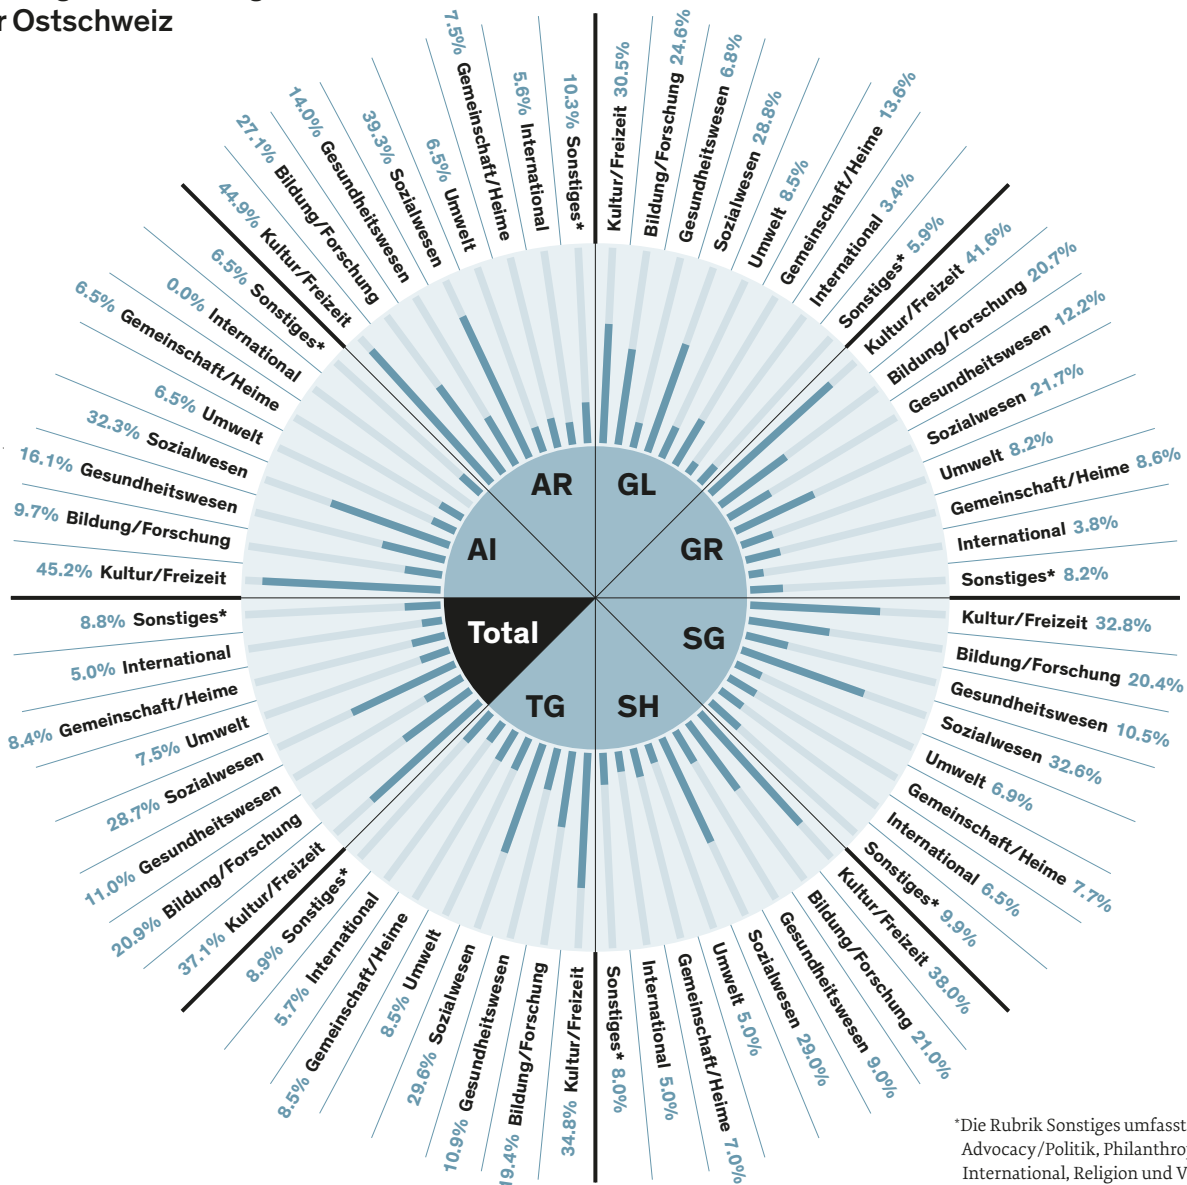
r Ostschweiz

7.5% Gemeinschaft/Heime
5.6% International
10.3% Sonstiges*
27.1% Bildung/Forschung
14.0% Gesundheitswesen
39.3% Sozialwesen
6.5% Umwelt
44.9% Kultur/Freizeit

Kultur/Freizeit 30.5%
Bildung/Forschung 24.6%
Gesundheitswesen 6.8%
Sozialwesen 28.8%
Umwelt 8.5%
Gemeinschaft/Heime 13.6%
International 3.4%
Sonstiges* 5.9%

Kultur/Freizeit 41.6%
Bildung/Forschung 20.7%
Gesundheitswesen 12.2%
Sozialwesen 21.7%
Umwelt 8.2%
Gemeinschaft/Heime 8.6%
International 3.8%
Sonstiges* 8.2%

6.5% Sonstiges*
0.0% International
6.5% Gemeinschaft/Heime
6.5% Umwelt
32.3% Sozialwesen
16.1% Gesundheitswesen
9.7% Bildung/Forschung
45.2% Kultur/Freizeit

AR
GL
AI
GR
Total
SG
TG
SH

8.8% Sonstiges*
5.0% International
8.4% Gemeinschaft/Heime
7.5% Umwelt
28.7% Sozialwesen
11.0% Gesundheitswesen
20.9% Bildung/Forschung
37.1% Kultur/Freizeit

Kultur/Freizeit 32.8%
Bildung/Forschung 20.4%
Gesundheitswesen 10.5%
Sozialwesen 32.6%
Umwelt 6.9%
Gemeinschaft/Heime 7.7%
International 6.5%
Sonstiges* 9.9%

8.9% Sonstiges*
5.7% International
8.5% Gemeinschaft/Heime
8.5% Umwelt
29.6% Sozialwesen
10.9% Gesundheitswesen
19.4% Bildung/Forschung
34.8% Kultur/Freizeit

Sonstiges* 8.0%
International 5.0%
Gemeinschaft/Heime 7.0%
Umwelt 5.0%
Sozialwesen 29.0%
Gesundheitswesen 9.0%
Bildung/Forschung 21.0%
Kultur/Freizeit 38.0%

*Die Rubrik Sonstiges umfasst
Advocacy/Politik, Philanthro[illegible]
International, Religion und V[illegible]